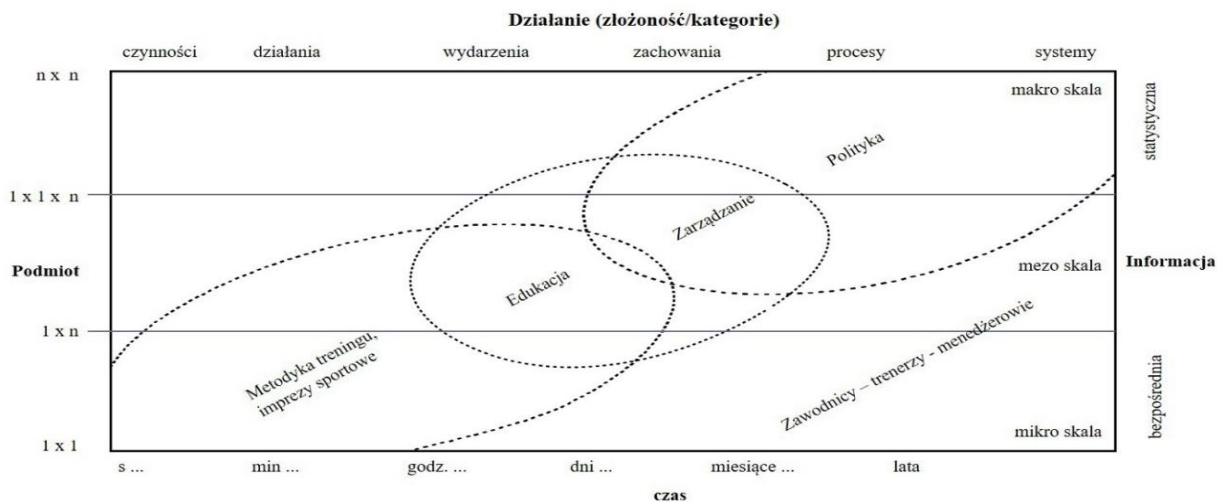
Działanie (złożoność/kategorie)

czynności działania wydarzenia zachowania procesy systemy

n x n

1 x 1 x n

Podmiot

1 x n

1 x 1

makro skala

statystyczna

Polityka

Zarządzanie

Edukacja

mezo skala

Informacja

Zawodnicy – trenerzy - menedżerowie

Metodyka treningu, imprezy sportowe

bezpośrednia

mikro skala

s ... min ... godz. ... dni ... miesiące ... lata

czas